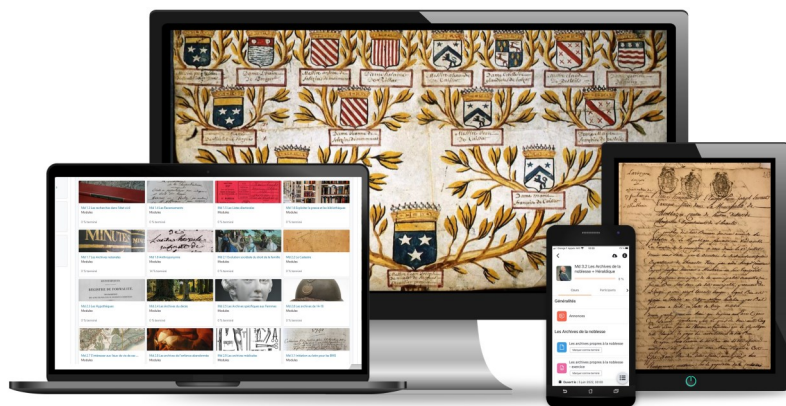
MA 3.2 Les Archives de la noblesse « Héraldique

Généralités

Annonces

Les Archives de la noblesse

Les archives propres à la noblesse

Les archives propres à la noblesse (suite)

Modules

Modules

Modules

Modules

Modules

Modules

Modules

Modules

Modules

Modules

Modules

Modules

Modules

Modules

Modules

Modules